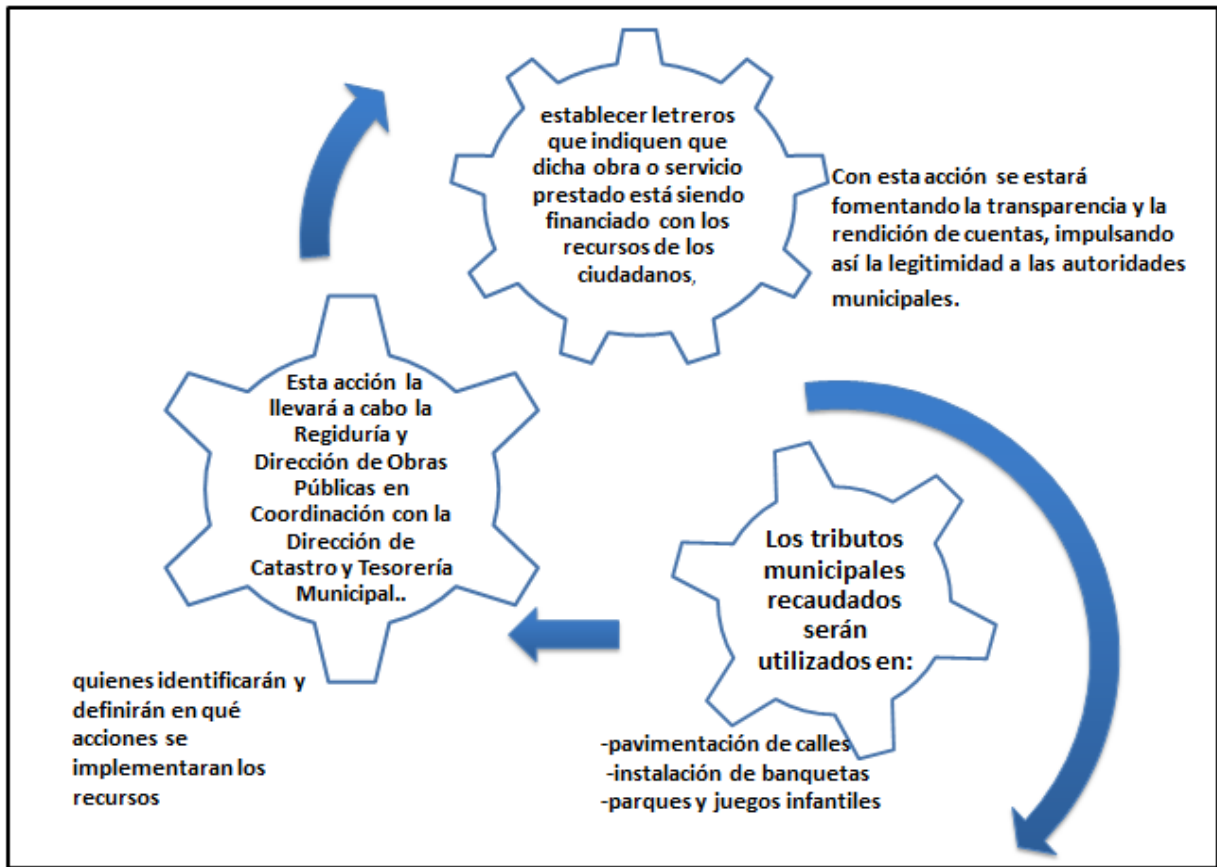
establecer letreros que indiquen que dicha obra o servicio prestado está siendo financiado con los recursos de los ciudadanos,

Con esta acción se estará fomentando la transparencia y la rendición de cuentas, impulsando así la legitimidad a las autoridades municipales.

Esta acción la llevará a cabo la Regiduría y Dirección de Obras Públicas en Coordinación con la Dirección de Catastro y Tesorería Municipal..

Los tributos municipales recaudados serán utilizados en:

quienes identificarán y definirán en qué acciones se implementaran los recursos

-pavimentación de calles
-instalación de banquetas
-parques y juegos infantiles